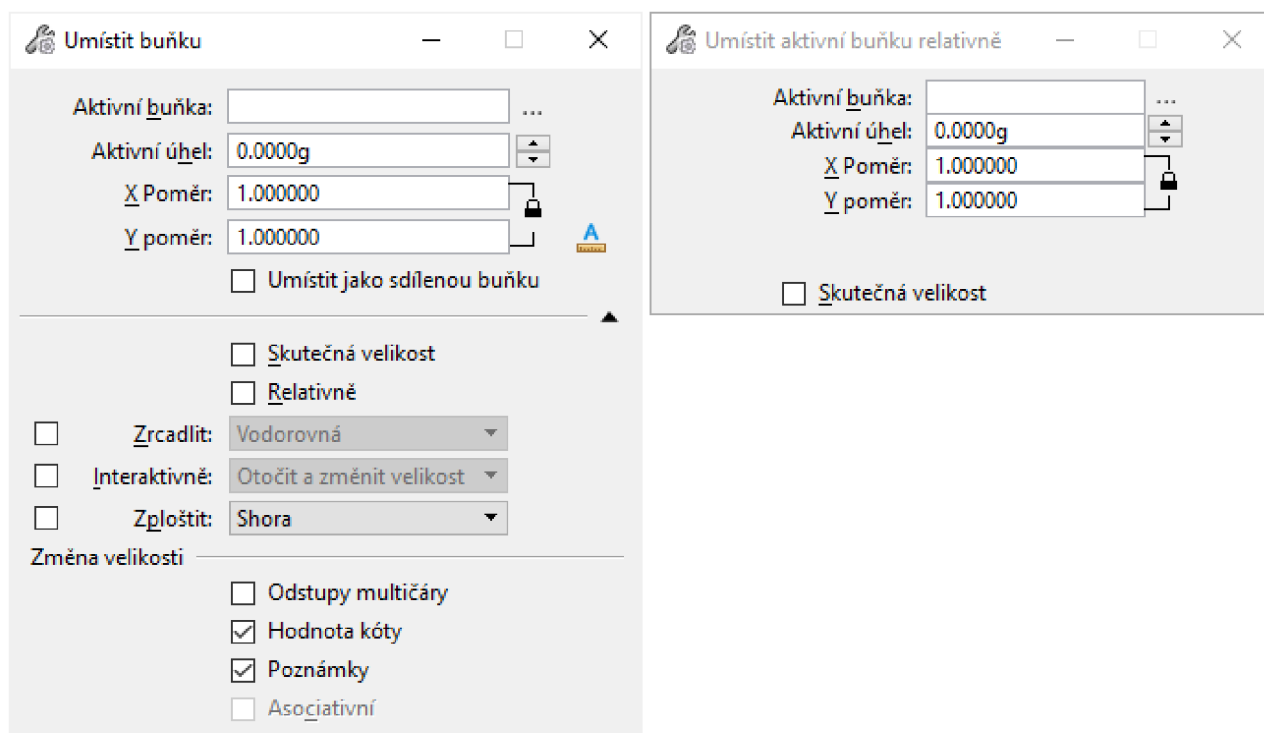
Umístit buňku

Aktivní buňka: ...

Aktivní úhel: 0.0000g

X Poměr: 1.000000

Y poměr: 1.000000

Umístit jako sdílenou buňku

Skutečná velikost

Relativně

Zrcadlit: Vodorovná

Interaktivně: Otočit a změnit velikost

Zploštit: Shora

Změna velikosti

Odstupy multičáry

Hodnota kóty

Poznámky

Asociativní

Umístit aktivní buňku relativně

Aktivní buňka: ...

Aktivní úhel: 0.0000g

X Poměr: 1.000000

Y poměr: 1.000000

Skutečná velikost